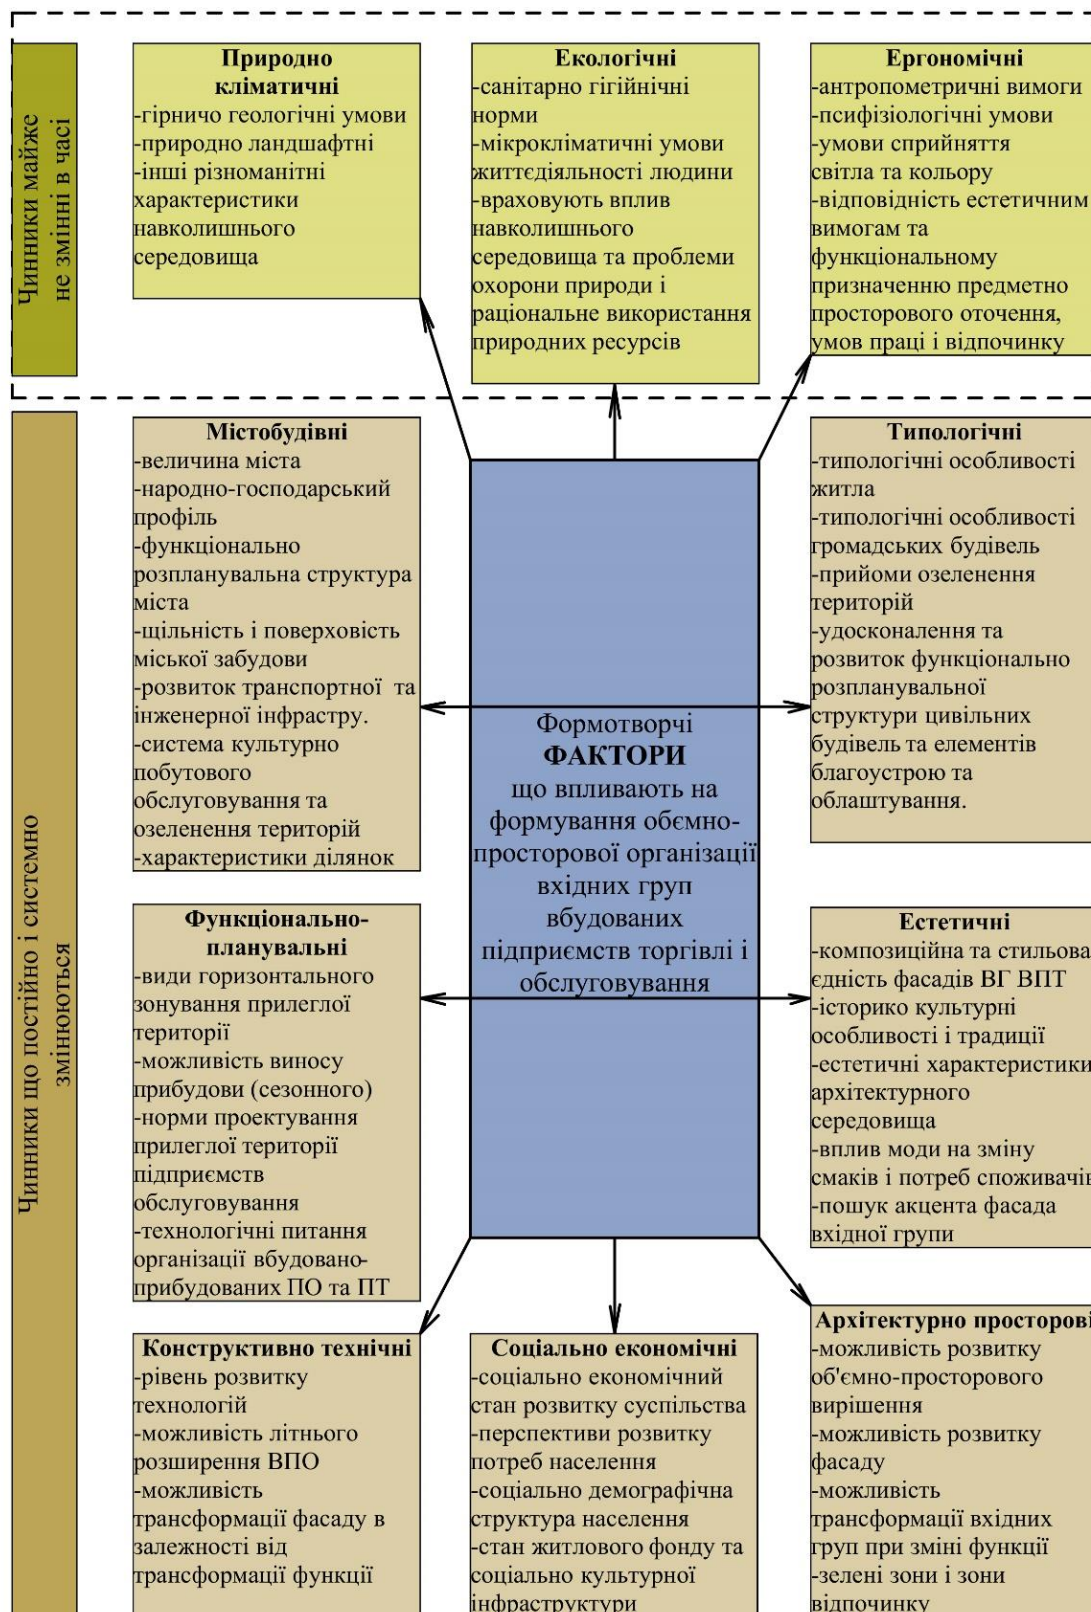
Чинники майже не змінні в часі

Природно кліматичні
-гірничо геологічні умови
-природно ландшафтні
-інші різноманітні характеристики навколишнього середовища

Екологічні
-санітарно гігієнічні норми
-мікрокліматичні умови життєдіяльності людини
-враховують вплив навколишнього середовища та проблеми охорони природи і раціональне використання природних ресурсів

Ергономічні
-антропометричні вимоги
-псифізіологічні умови
-умови сприйняття світла та кольору
-відповідність естетичним вимогам та функціональному призначенню предметно просторового оточення, умов праці і відпочинку

Чинники що постійно і системно змінюються

Містобудівні
-величина міста
-народно-господарський профіль
-функціонально розпланувальна структура міста
-щільність і поверховість міської забудови
-розвиток транспортної та інженерної інфрастру.
-система культурно побутового обслуговування та озеленення територій
-характеристики ділянок

Формотворчі
ФАКТОРИ
що впливають на формування обємно-просторової організації вхідних груп вбудованих підприємств торгівлі і обслуговування

Типологічні
-типологічні особливості житла
-типологічні особливості громадських будівель
-прийоми озеленення територій
-удосконалення та розвиток функціонально розпланувальної структури цивільних будівель та елементів благоустрою та облаштування.

Функціонально-планувальні
-види горизонтального зонування прилеглої території
-можливість виносу прибудови (сезонного)
-норми проектування прилеглої території підприємств обслуговування
-технологічні питання організації вбудовано-прибудованих ПО та ПТ

Естетичні
-композиційна та стильова єдність фасадів ВГ ВПТ
-історико культурні особливості і традиції
-естетичні характеристики архітектурного середовища
-вплив моди на зміну смаків і потреб споживачів
-пошук акцента фасада вхідної групи

Конструктивно технічні
-рівень розвитку технологій
-можливість літнього розширення ВПО
-можливість трансформації фасаду в залежності від трансформації функції

Соціально економічні
-соціально економічний стан розвитку суспільства
-перспективи розвитку потреб населення
-соціально демографічна структура населення
-стан житлового фонду та соціально культурної інфраструктури

Архітектурно просторові
-можливість розвитку об'ємно-просторового вирішення
-можливість розвитку фасаду
-можливість трансформації вхідних груп при зміні функції
-зелені зони і зони відпочинку